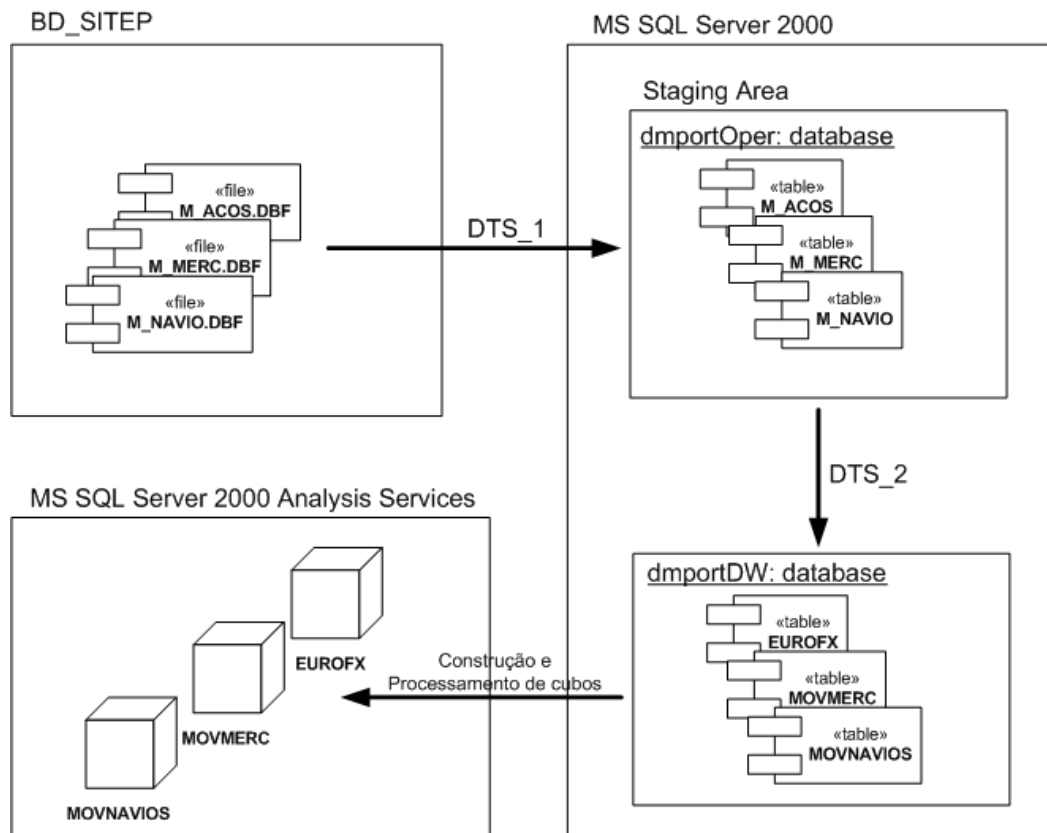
BD_SITEP

«file»
M_ACOS.DBF

«file»
M_MERC.DBF

«file»
M_NAVIO.DBF

DTS_1

MS SQL Server 2000

Staging Area

dmportOper: database

«table»
M_ACOS

«table»
M_MERC

«table»
M_NAVIO

DTS_2

MS SQL Server 2000 Analysis Services

EUROFX

MOVMERC

MOVNAVIOS

Construção e
Processamento de cubos

dmportDW: database

«table»
EUROFX

«table»
MOVMERC

«table»
MOVNAVIOS